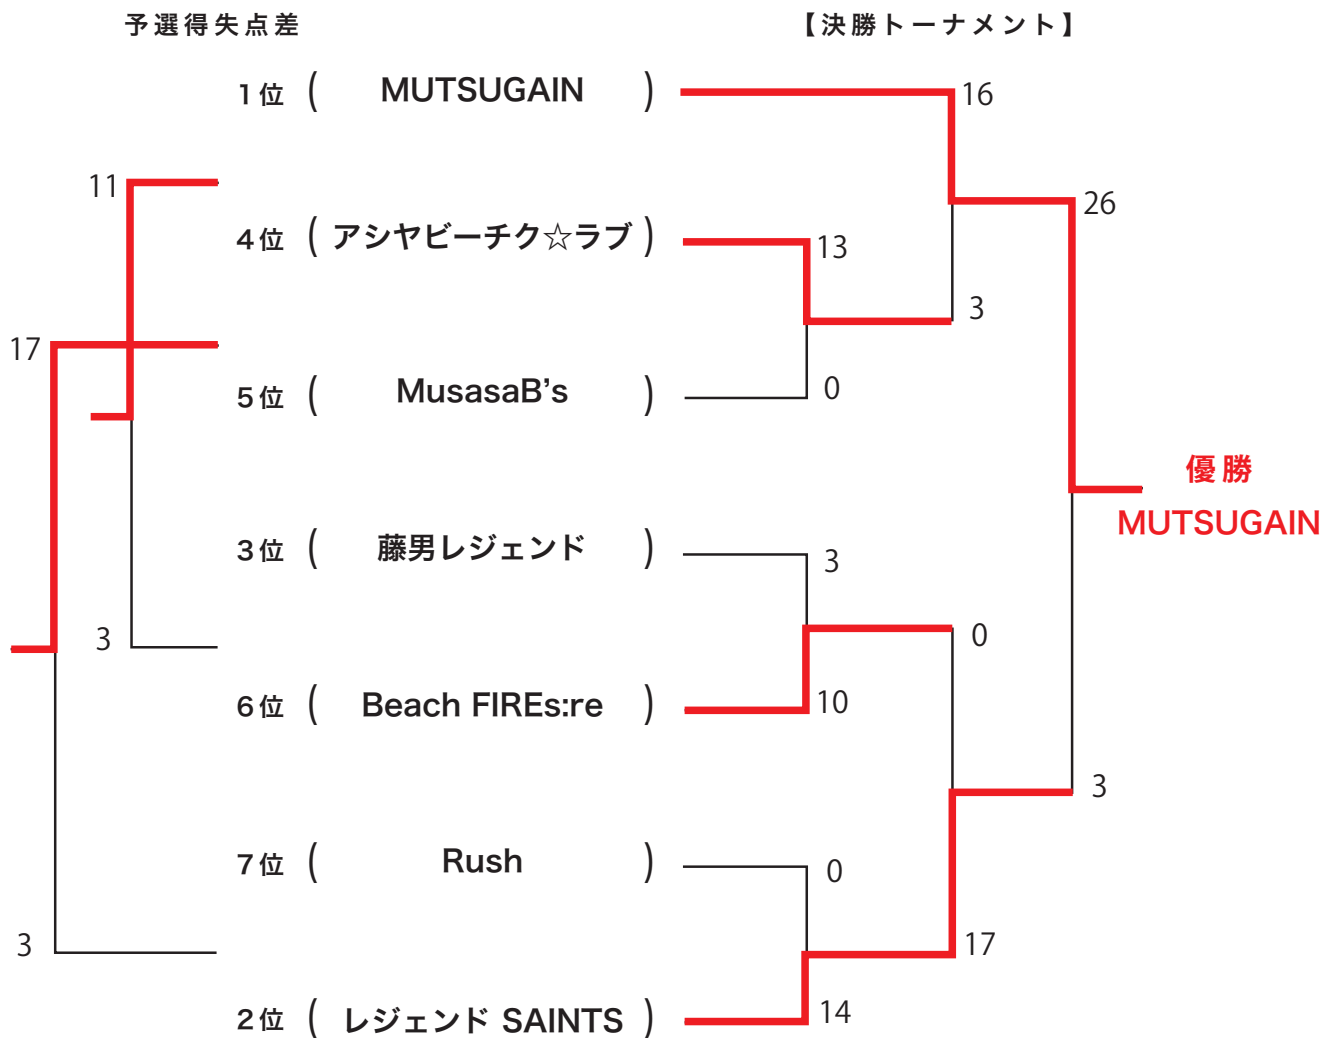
予選得失点差

【決勝トーナメント】

1位 ( MUTSUGAIN )

4位 ( アシヤビーチク☆ラブ )

5位 ( MusasaB's )

3位 ( 藤男レジェンド )

6位 ( Beach FIREs:re )

7位 ( Rush )

2位 ( レジェンド SAINTS )

11

17

3

3

16

13

3

0

26

3

0

10

0

17

14

3

優勝

MUTSUGAIN